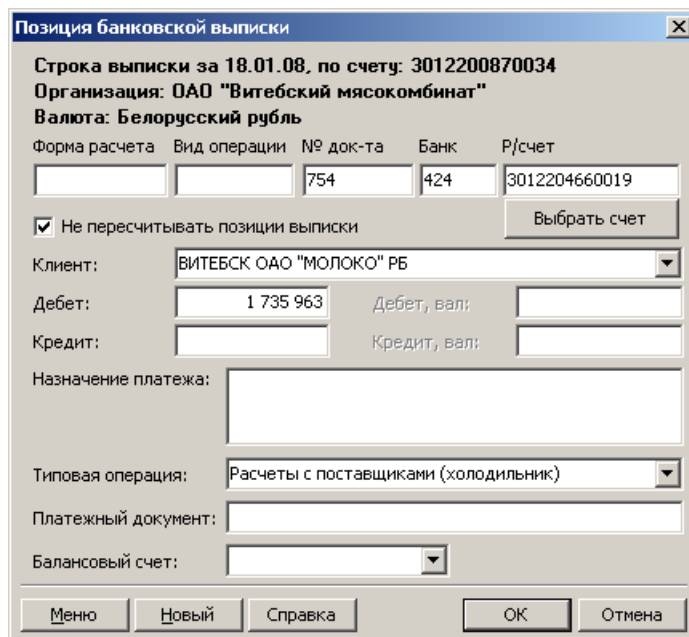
Позиция банковской выписки

Строка выписки за 18.01.08, по счету: 3012200870034
Организация: ОАО "Витебский мясокомбинат"
Валюта: Белорусский рубль

| Форма расчета | Вид операции | № док-та | Банк | Р/счет |
|---|---|---|---|---|
| | | 754 | 424 | 3012204660019 |

Не пересчитывать позиции выписки

Выбрать счет

Клиент: ВИТЕБСК ОАО "МОЛОКО" РБ

Дебет: 1 735 963

Дебет, вал:

Кредит:

Кредит, вал:

Назначение платежа:

Типовая операция: Расчеты с поставщиками (холодильник)

Платежный документ:

Балансовый счет:

Меню

Новый

Справка

OK

Отмена